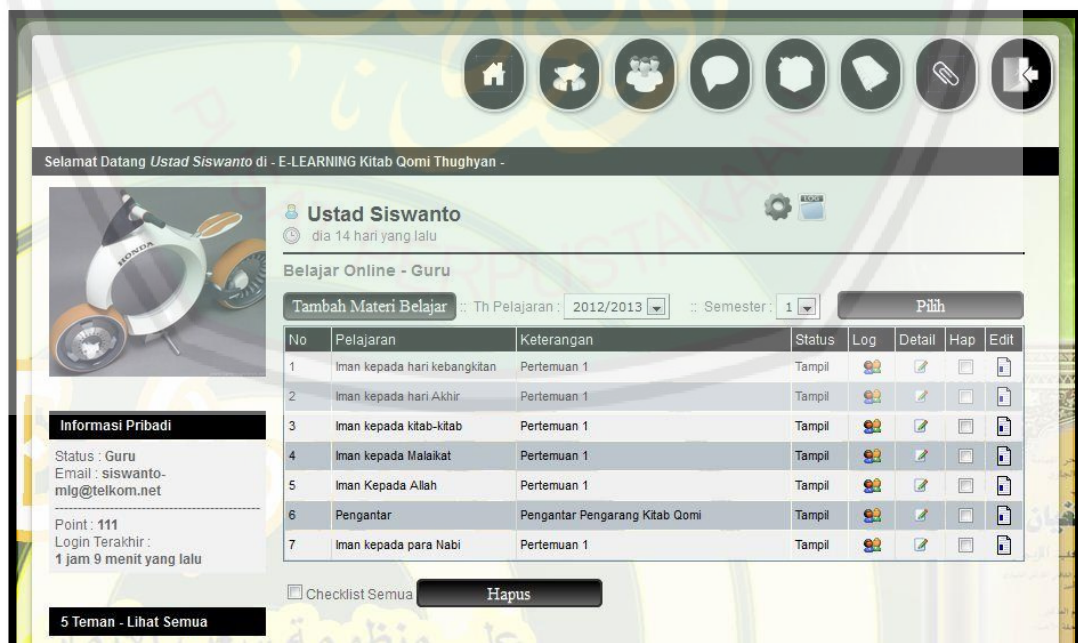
Selamat Datang *Ustad Siswanto* di - E-LEARNING Kitab Qomi Thughyan -

Ustad Siswanto
dia 14 hari yang lalu

Belajar Online - Guru

Tambah Materi Belajar :: Th Pelajaran : 2012/2013 :: Semester : 1 Pilih

| No | Pelajaran | Keterangan | Status | Log | Detail | Hap | Edit |
|---|---|---|---|---|---|---|---|
| 1 | Iman kepada hari kebangkitan | Pertemuan 1 | Tampil | | | | |
| 2 | Iman kepada hari Akhir | Pertemuan 1 | Tampil | | | | |
| 3 | Iman kepada kitab-kitab | Pertemuan 1 | Tampil | | | | |
| 4 | Iman kepada Malaikat | Pertemuan 1 | Tampil | | | | |
| 5 | Iman Kepada Allah | Pertemuan 1 | Tampil | | | | |
| 6 | Pengantar | Pengantar Pengarang Kitab Qomi | Tampil | | | | |
| 7 | Iman kepada para Nabi | Pertemuan 1 | Tampil | | | | |

Checklist Semua Hapus

Informasi Pribadi

Status : Guru
Email : siswanto-mlg@telkom.net

Point : 111
Login Terakhir :
1 jam 9 menit yang lalu

5 Teman - Lihat Semua